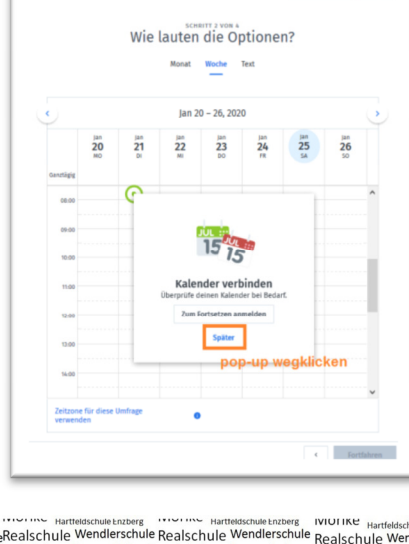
SCHRITT 2 VON 4
Wie lauten die Optionen?

Monat Woche Text

Jan 20 – 26, 2020

| | Jan 20 MO | Jan 21 DI | Jan 22 MI | Jan 23 DO | Jan 24 FR | Jan 25 SA | Jan 26 SO |
|---|---|---|---|---|---|---|---|
| Ganztägig | | | | | | | |

08:00
09:00
10:00
11:00
12:00
13:00
14:00

JUL 15 JUL 15

Kalender verbinden
Überprüfe deinen Kalender bei Bedarf.

Zum Fortsetzen anmelden

Später

pop-up wegklicken

Zeitzone für diese Umfrage verwenden

<
Fortfahren

Mörike Hartfeldschule Enzberg Mörike Hartfeldschule Enzberg Mörike Hartfeldschule
Realschule Wendlerschule Realschule Wendlerschule Realschule Wer